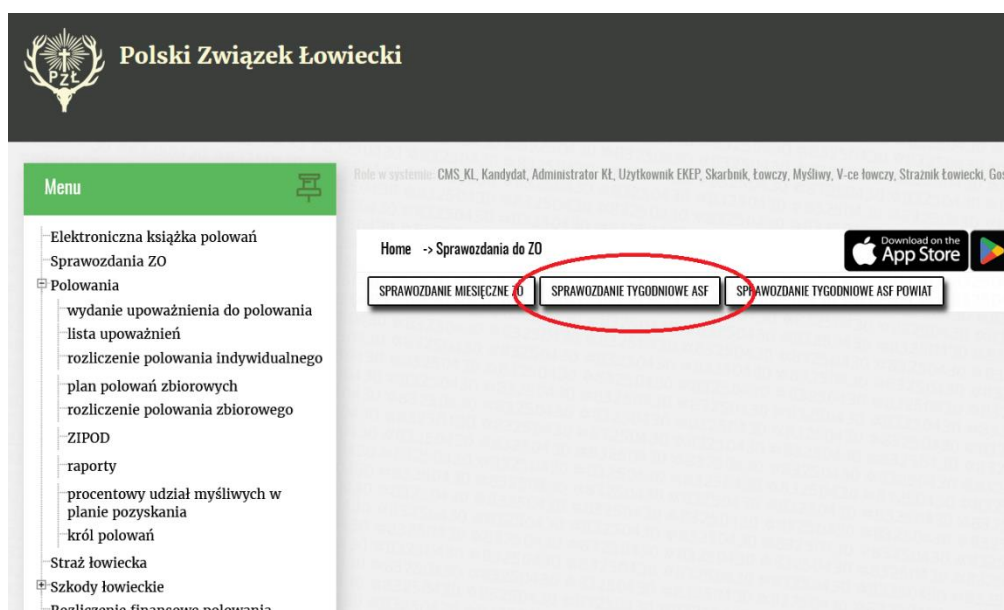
PZŁ

Polski Związek Łowiecki

Menu

Elektroniczna książka polowań
Sprawozdania ZO
Polowania
wydanie upoważnienia do polowania
lista upoważnień
rozliczenie polowania indywidualnego
plan polowań zbiorowych
rozliczenie polowania zbiorowego
ZIPOD
raporty
procentowy udział myśliwych w planie pozyskania
król polowań
Straż łowiecka
Szkody łowieckie
Rozliczenie finansowe polowania

Role w systemie: CMS_KL, Kandydat, Administrator KŁ, Użytkownik EKEP, Skarbnik, Łowczy, Myśliwy, V-ce łowczy, Strażnik Łowiecki, Gos

Home -> Sprawozdania do ZO

Download on the App Store

SPRAWOZDANIE MIESIĘCZNE ZO
SPRAWOZDANIE TYGODNIOWE ASF
SPRAWOZDANIE TYGODNIOWE ASF POWIAT